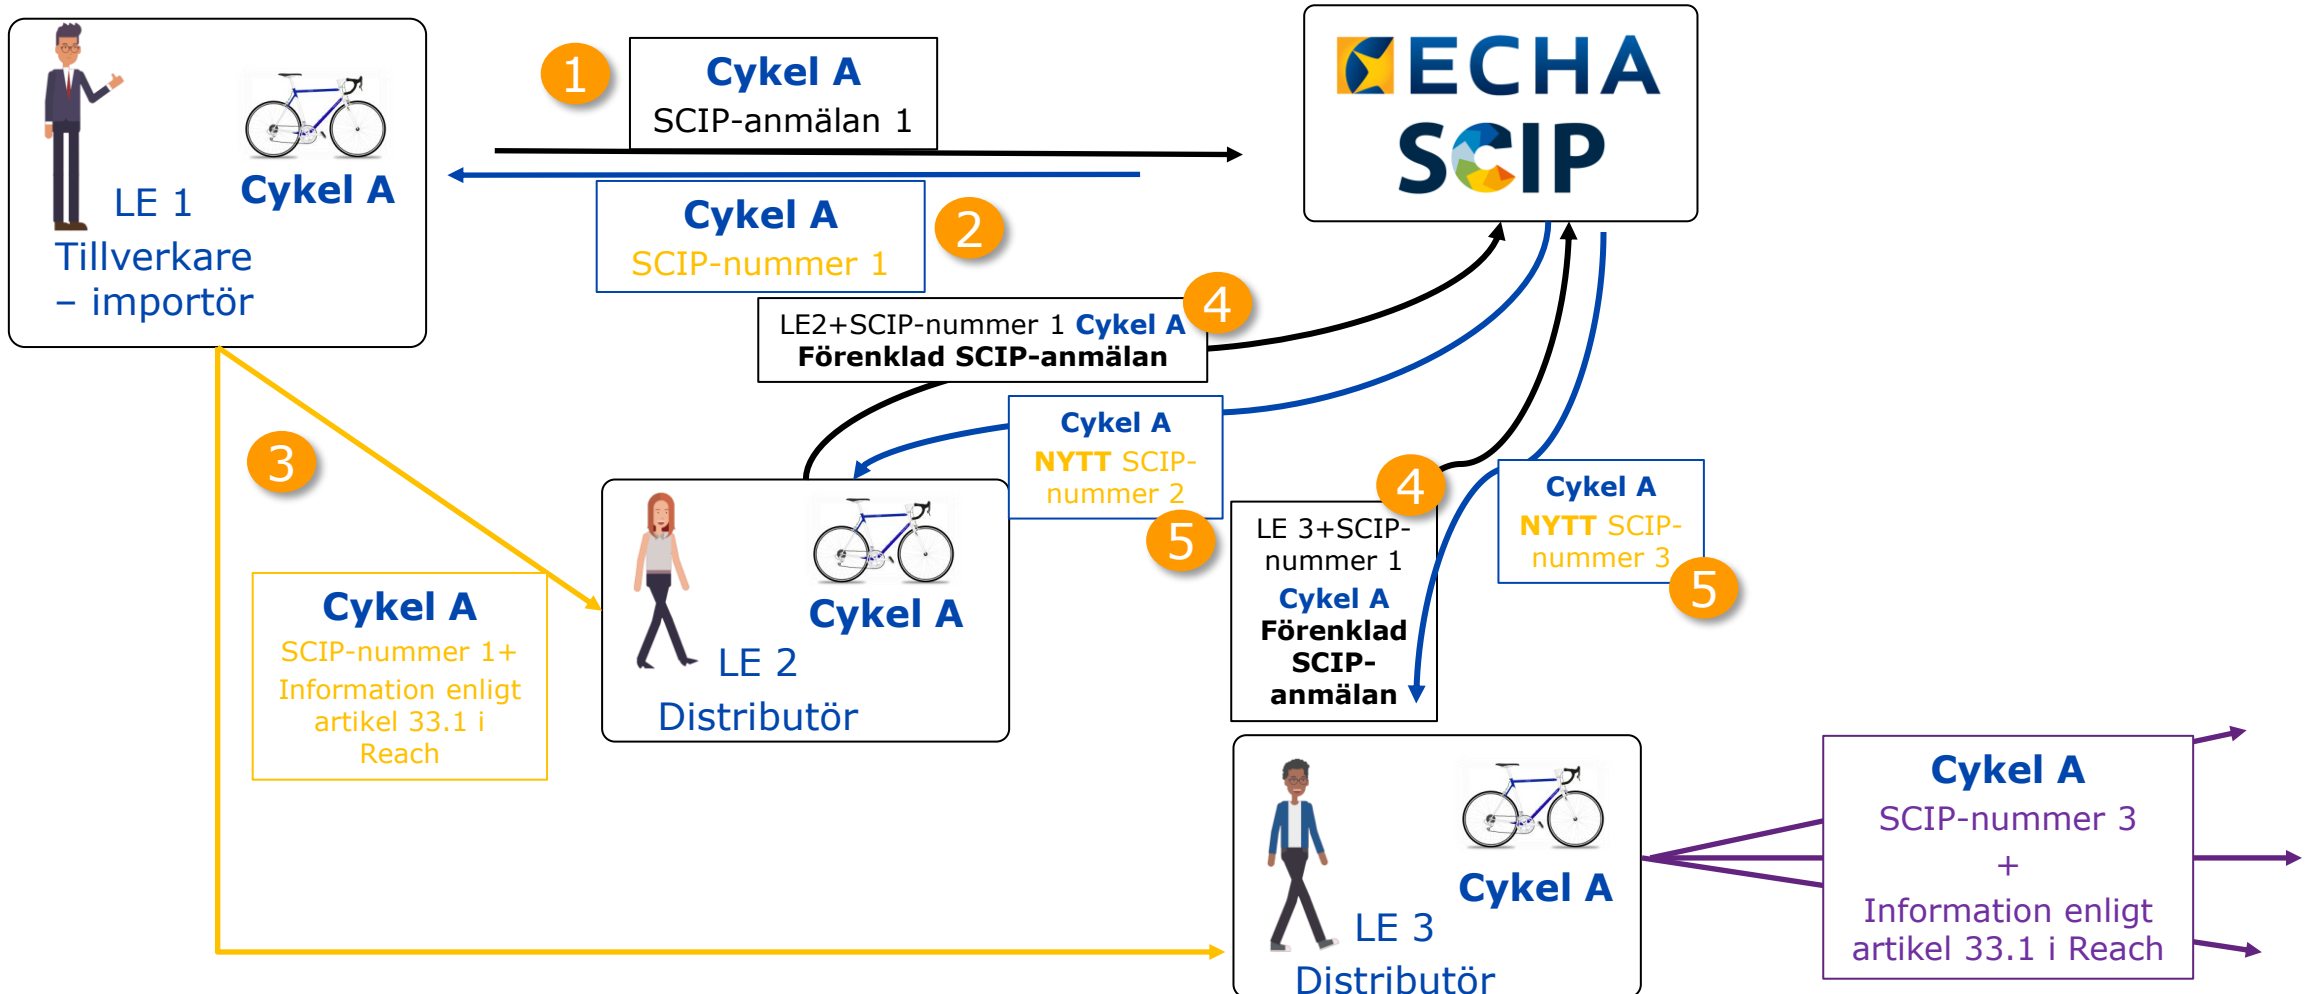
LE 1
Cykel A
Tillverkare – importör

1
Cykel A
SCIP-anmälan 1

ECHA
SCIP

Cykel A
SCIP-nummer 1
2

LE2+SCIP-nummer 1 Cykel A
Förenklad SCIP-anmälan
4

3

Cykel A
NYTT SCIP-nummer 2
5

Cykel A
SCIP-nummer 1+ Information enligt artikel 33.1 i Reach

Cykel A
LE 2
Distributör

4
LE 3+SCIP-nummer 1
Cykel A
Förenklad SCIP-anmälan

Cykel A
NYTT SCIP-nummer 3
5

Cykel A
LE 3
Distributör

Cykel A
SCIP-nummer 3
+
Information enligt artikel 33.1 i Reach